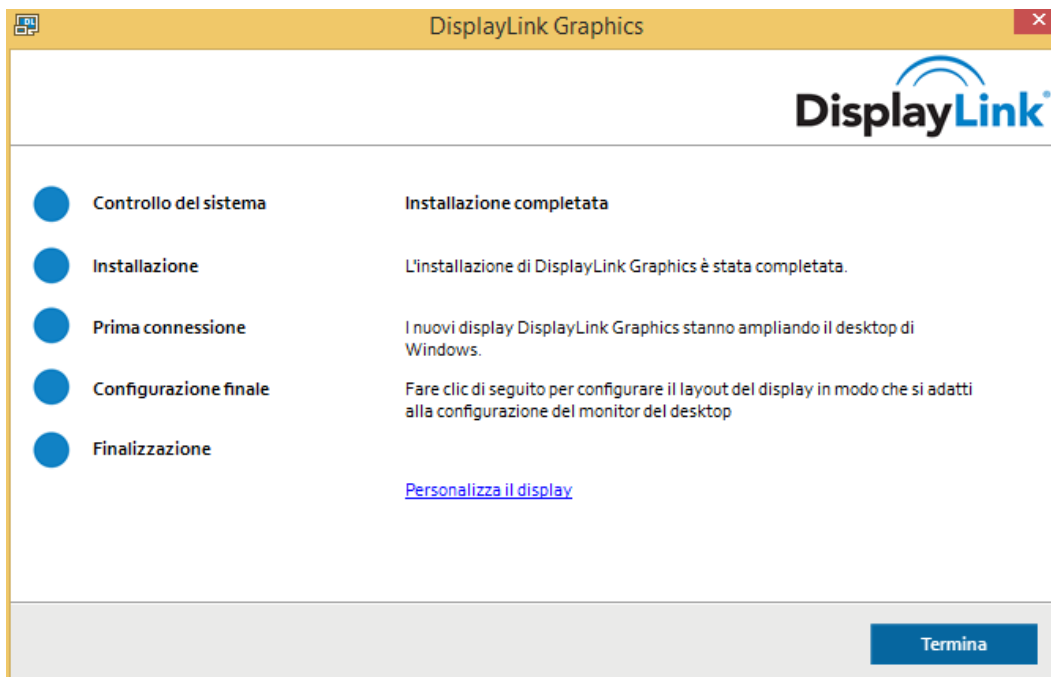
DisplayLink Graphics

DisplayLink

Controllo del sistema

Installazione

Prima connessione

Configurazione finale

Finalizzazione

Installazione completata

L'installazione di DisplayLink Graphics è stata completata.

I nuovi display DisplayLink Graphics stanno ampliando il desktop di Windows.

Fare clic di seguito per configurare il layout del display in modo che si adatti alla configurazione del monitor del desktop

Personalizza il display

Termina